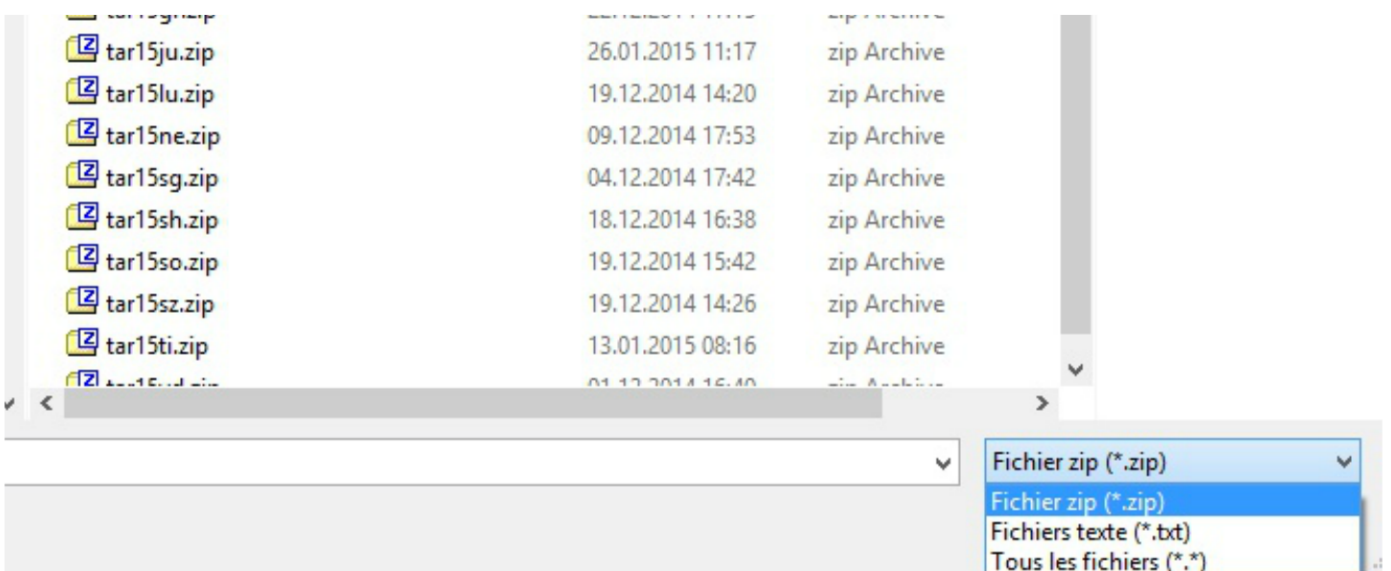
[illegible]

tar15ju.zip 26.01.2015 11:17 zip Archive
tar15lu.zip 19.12.2014 14:20 zip Archive
tar15ne.zip 09.12.2014 17:53 zip Archive
tar15sg.zip 04.12.2014 17:42 zip Archive
tar15sh.zip 18.12.2014 16:38 zip Archive
tar15so.zip 19.12.2014 15:42 zip Archive
tar15sz.zip 19.12.2014 14:26 zip Archive
tar15ti.zip 13.01.2015 08:16 zip Archive

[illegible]

Fichier zip (*.zip)

Fichier zip (*.zip)
Fichiers texte (*.txt)
Tous les fichiers (*.*)